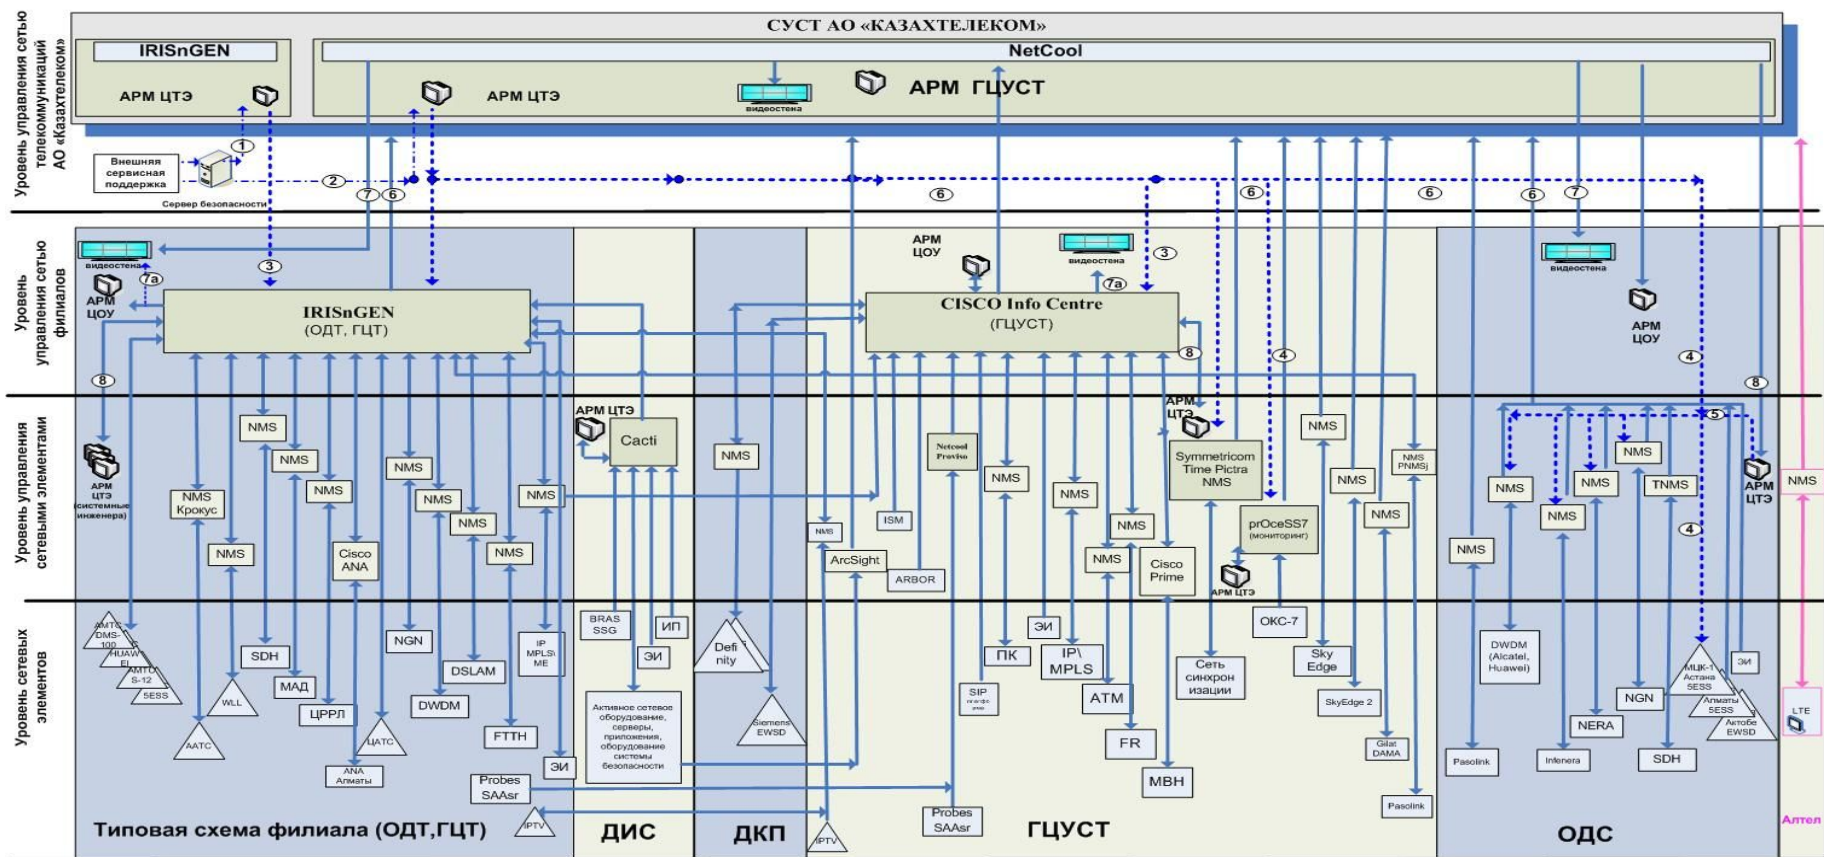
Уровень управления сетью телекоммуникаций АО «Казахтелеком»

СУСТ АО «КАЗАХТЕЛЕКОМ»

IRISnGEN

АРМ ЦТЭ

NetCool

АРМ ЦТЭ

видеостена

АРМ ГЦУСТ

Внешняя сервисная поддержка

Сервер безопасности

1 2 7 6 6 6 6 7

Уровень управления сетью филиалов

видеостена

7а

3

АРМ ЦОУ

IRISnGEN (ОДТ, ГЦТ)

8

АРМ ЦОУ

видеостена

3

7а

CISCO Info Centre (ГЦУСТ)

8

4

видеостена

АРМ ЦОУ

4

8

Уровень управления сетевыми элементами

АРМ ЦТЭ (системные инженера)

NMS Крокус

NMS

NMS

NMS

NMS

Cisco ANA

NMS

NMS

NMS

NMS

NMS

АРМ ЦТЭ

Cacti

NMS

NMS

ArcSight

ARBOR

ISM

Netcool Proviso

NMS

NMS

NMS

NMS

Cisco Prime

АРМ ЦТЭ

Symmetricom Time Pictra NMS

prOceSS7 (мониторинг)

АРМ ЦТЭ

NMS

NMS

NMS

NMS PNMSj

NMS

NMS

NMS

NMS

NMS

TNMS

5

4

АРМ ЦТЭ

NMS

Уровень сетевых элементов

AMTC DMS-100

HUAWEI

AMTC S-12

5ESS

WLL

AATC

SDH

МАД

ЦРРЛ

ЦАТС

ANA Алматы

NGN

DWDM

DSLAM

FTTH

IP MPLS\ ME

ЭИ

Probes SAAsr

IPTV

BRAS SSG

ИП

ЭИ

Defi nity

Активное сетевое оборудование, серверы, приложения, оборудование системы безопасности

Siemens EWSD

IPTV

Probes SAAsr

SIP

ПК

ЭИ

IP\ MPLS

ATM

FR

MBH

Сеть синхрон изации

ОКС-7

Sky Edge

SkyEdge 2

Gilat DAMA

Pasolink

Pasolink

DWDM (Alcatel, Huawei)

Infenera

NERA

NGN

SDH

МЦК-1 Астана 5ESS

Алматы 5ESS

Актобе EWSD

ЭИ

LTE

Типовая схема филиала (ОДТ,ГЦТ)

ДИС

ДКП

ГЦУСТ

ОДС

Алтел